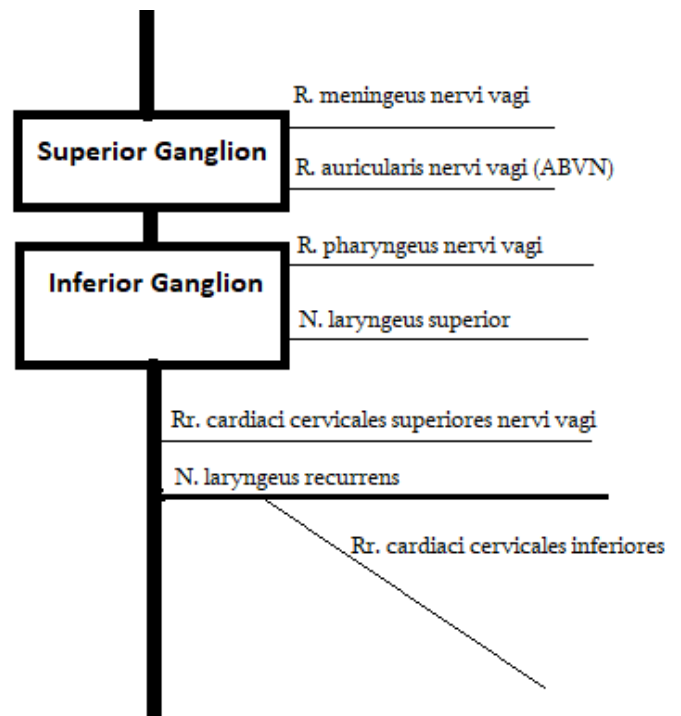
R. meningeus nervi vagi

Superior Ganglion

R. auricularis nervi vagi (ABVN)

R. pharyngeus nervi vagi

Inferior Ganglion

N. laryngeus superior

Rr. cardiaci cervicales superiores nervi vagi

N. laryngeus recurrens

Rr. cardiaci cervicales inferiores